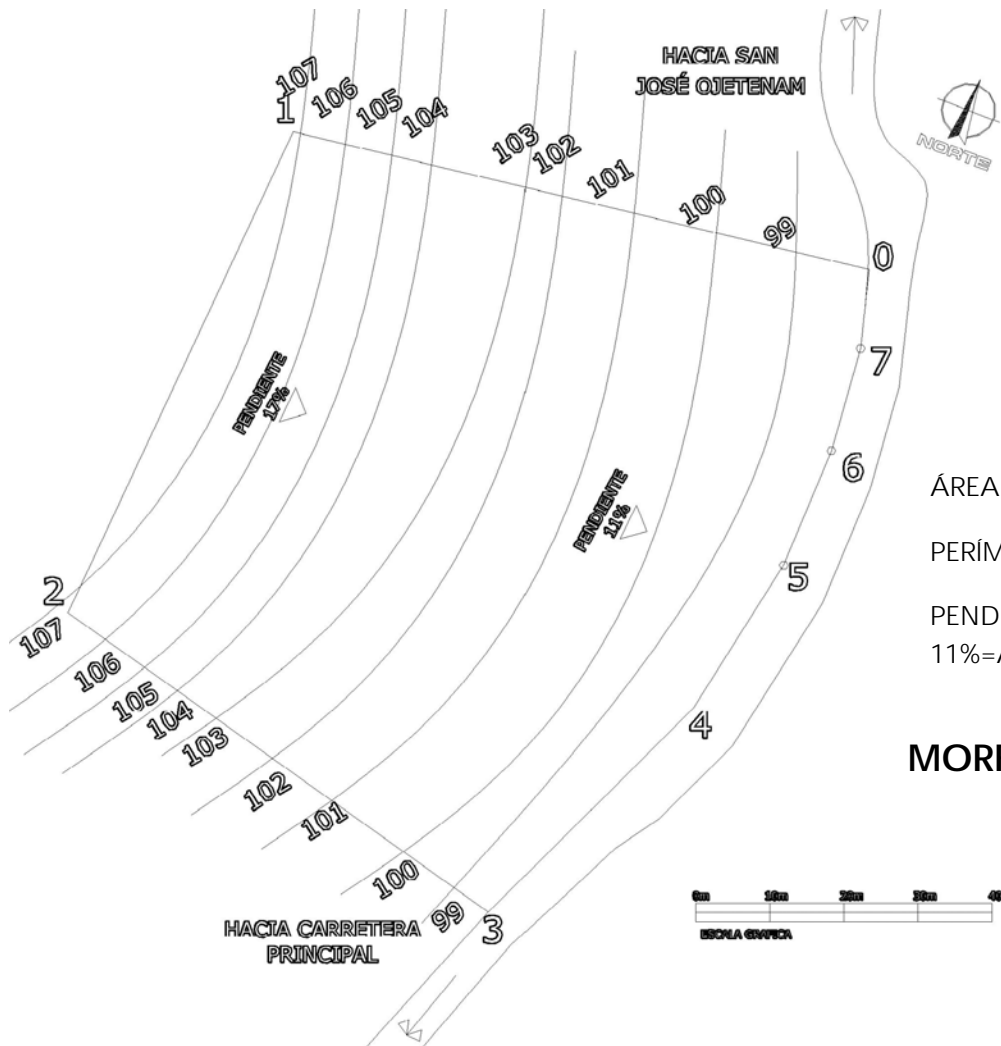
HACIA SAN JOSÉ OJETENAM

NORTE

107
1
106
105
104
103
102
101
100
99
0
7
6
5
4

PENDIENTE 17%

PENDIENTE 11%

2
107
106
105
104
103
102
101
100
99
3

HACIA CARRETERA PRINCIPAL

ÁREA

PERÍM

PEND
11%=A

MORI

0m 10m 20m 30m 4
ESCALA GRAFICA